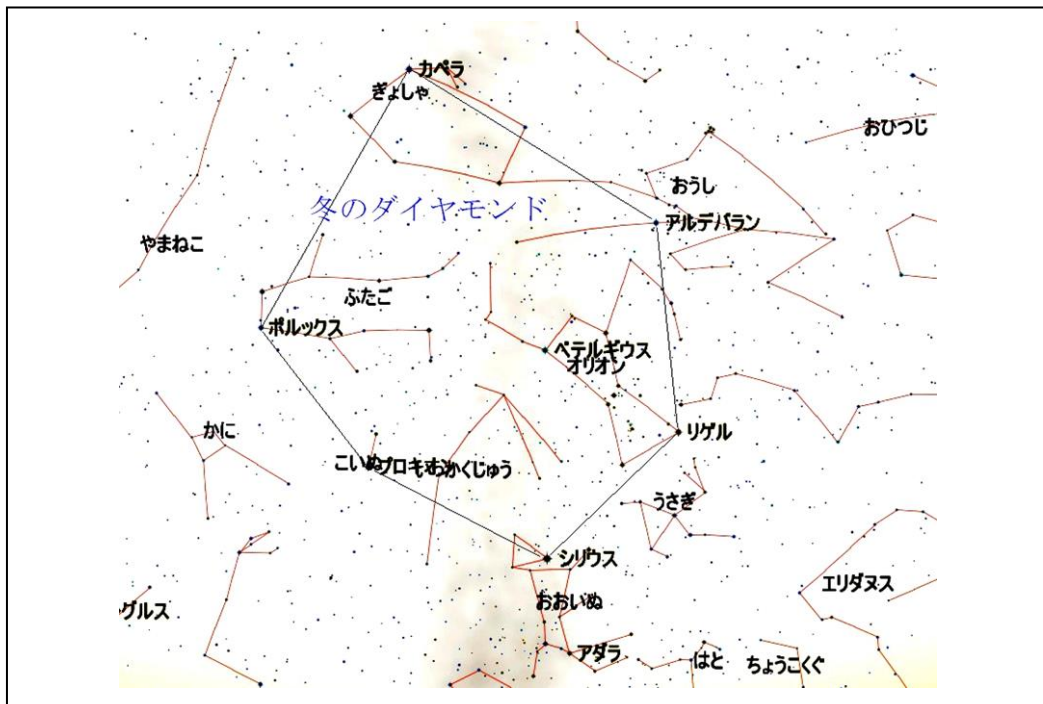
カペラ
ぎょしゃ
おひつじ
おうし
冬のダイヤモンド
アルデバラン
やまねこ
ふたご
ポルックス
ベテルギウス
オリオン
かに
リゲル
こいぬプロキオン いっかくじゅう
うさぎ
シリウス
エリダヌス
グルス
おおいぬ
アダラ
はと
ちょうこくぐ